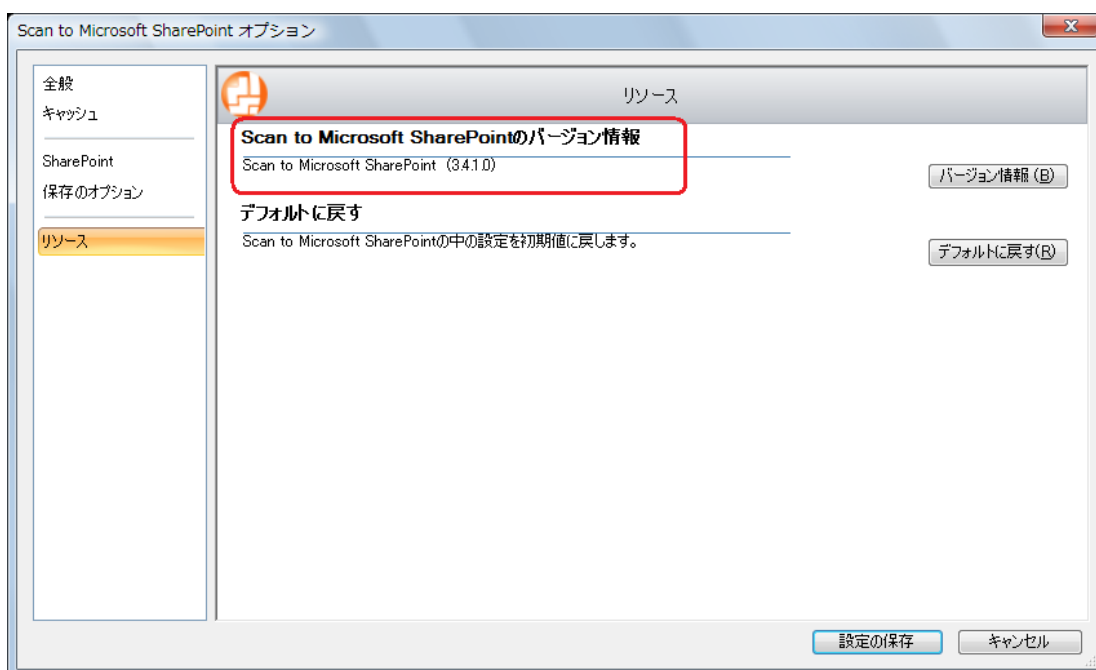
Scan to Microsoft SharePoint オプション

全般
キャッシュ
SharePoint
保存のオプション
リソース

リソース

Scan to Microsoft SharePointのバージョン情報
Scan to Microsoft SharePoint (3.4.1.0)

バージョン情報(B)

デフォルトに戻す
Scan to Microsoft SharePointの中の設定を初期値に戻します。

デフォルトに戻す(R)

設定の保存
キャンセル